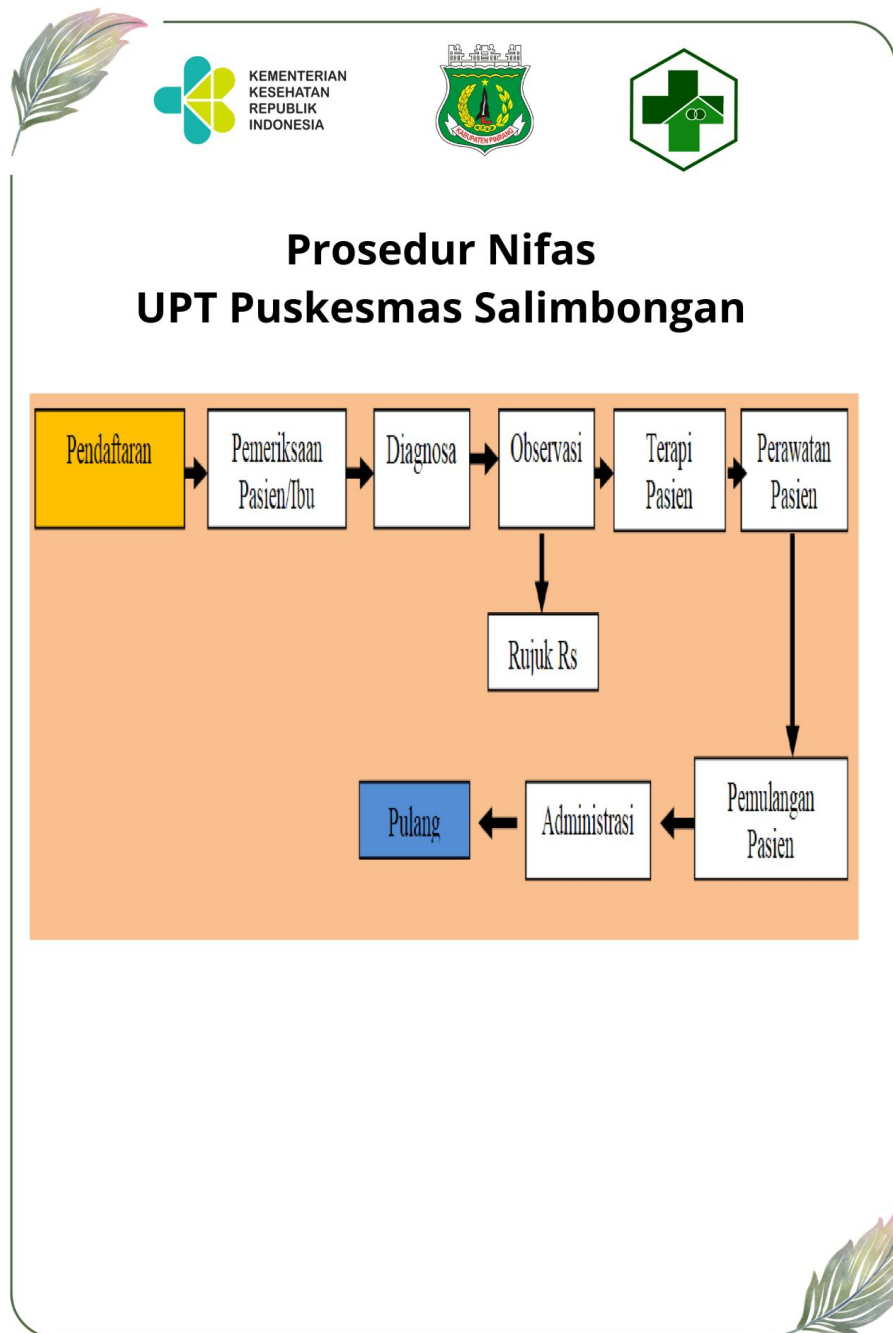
KEMENTERIAN KESEHATAN REPUBLIK INDONESIA

KABUPATEN PINRANG

Prosedur Nifas
UPT Puskesmas Salimbongan

Pendaftaran

Pemeriksaan Pasien/Ibu

Diagnosa

Observasi

Terapi Pasien

Perawatan Pasien

Rujuk Rs

Pemulangan Pasien

Administrasi

Pulang